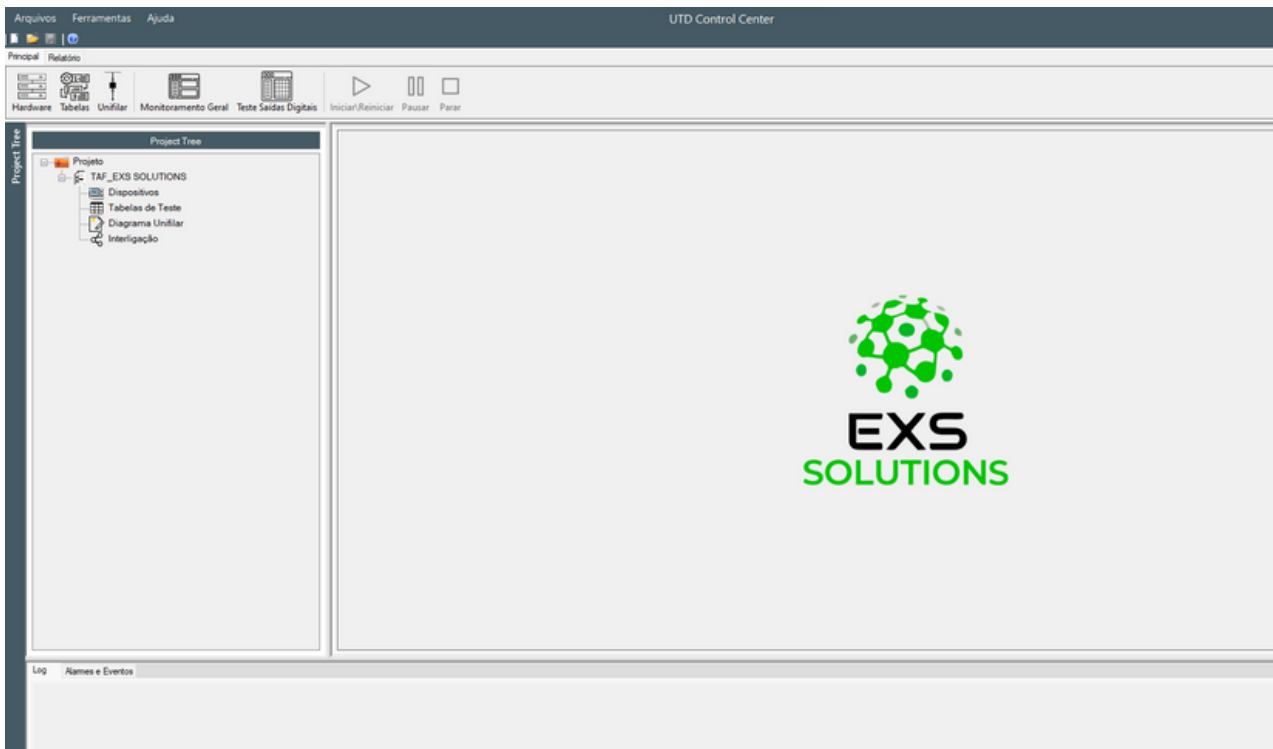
Arquivos Ferramentas Ajuda

UTD Control Center

Principal Relatório

Hardware Tabelas Unifilar Monitoramento Geral Teste Saídas Digitais Iniciar\Reiniciar Pausar Parar

Project Tree

Project Tree

Projeto
TAF_EXS SOLUTIONS
Dispositivos
Tabelas de Teste
Diagrama Unifilar
Interligação

EXS
SOLUTIONS

Log Alarmes e Eventos